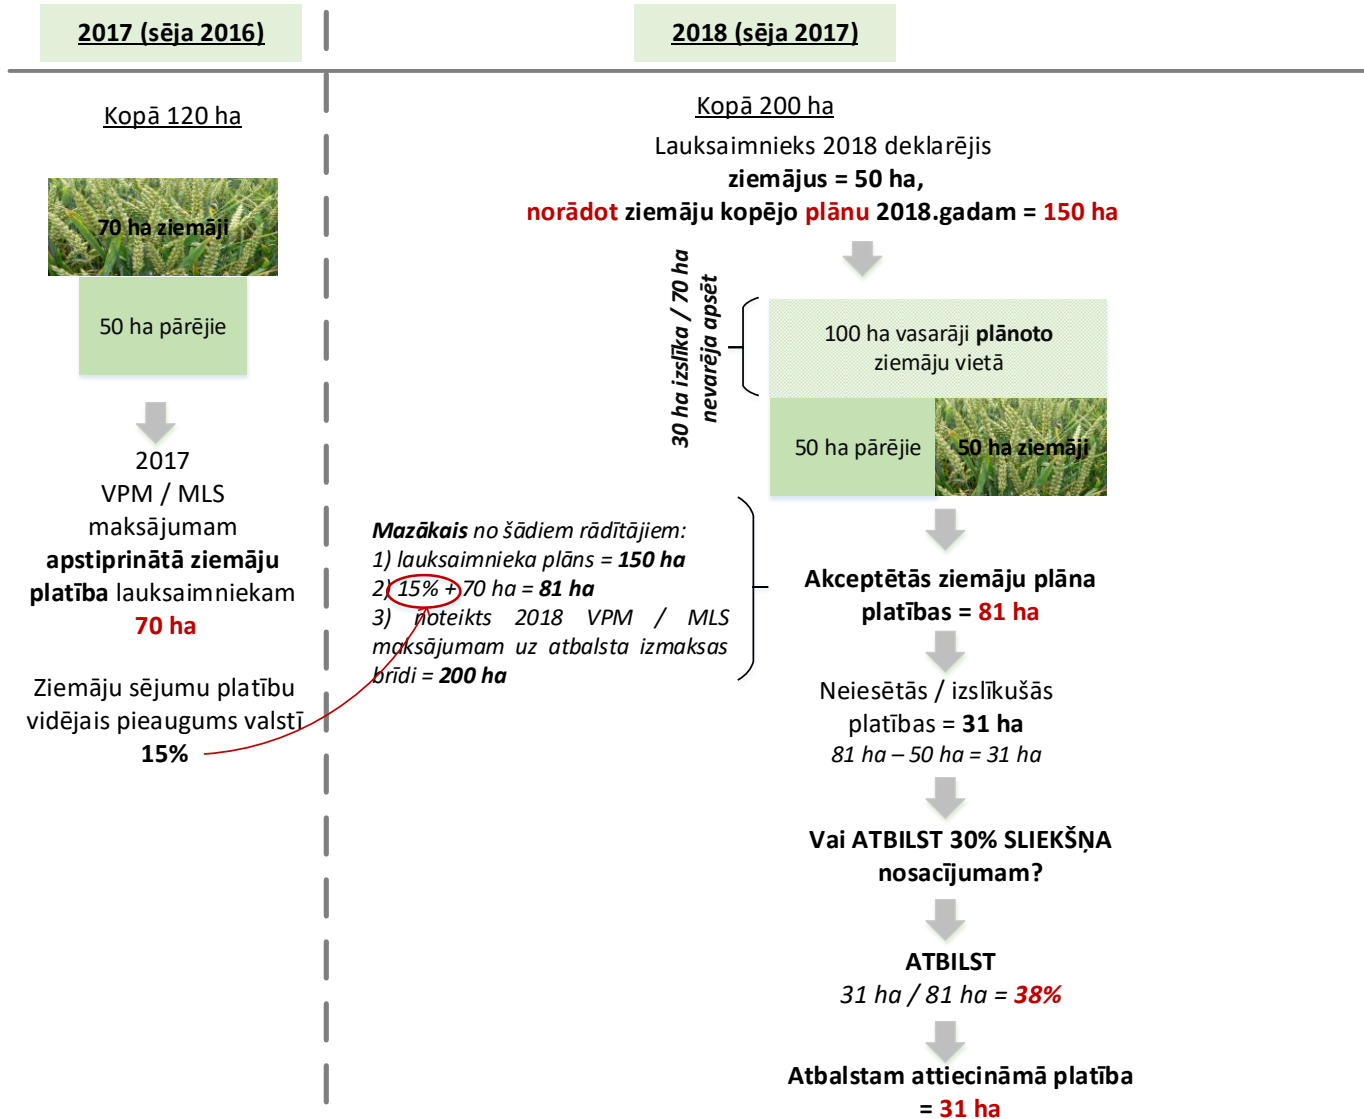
2017 (sēja 2016)

2018 (sēja 2017)

Kopā 120 ha

70 ha ziemāji

50 ha pārējie

2017
VPM / MLS
maksājumam
**apstiprinātā ziemāju platība** lauksaimniekam
70 ha

Ziemāju sējumu platību vidējais pieaugums valstī
15%

Kopā 200 ha

Lauksaimnieks 2018 deklarējis
**ziemājus = 50 ha,**
**norādot ziemāju kopējo plānu 2018.gadam = 150 ha**

30 ha izslīka / 70 ha nevarēja apsēt

100 ha vasarāji **plānoto** ziemāju vietā

50 ha pārējie

50 ha ziemāji

*Mazākais no šādiem rādītājiem:*
*1) lauksaimnieka plāns = 150 ha*
*2) 15% + 70 ha = 81 ha*
*3) noteikts 2018 VPM / MLS maksājumam uz atbalsta izmaksas brīdi = 200 ha*

**Akceptētās ziemāju plāna platības = 81 ha**

Neiesētās / izslīkušās platības = **31 ha**
*81 ha – 50 ha = 31 ha*

**Vai ATBILST 30% SLIEKŠŅA nosacījumam?**

**ATBILST**
*31 ha / 81 ha = 38%*

**Atbalstam attiecināmā platība = 31 ha**